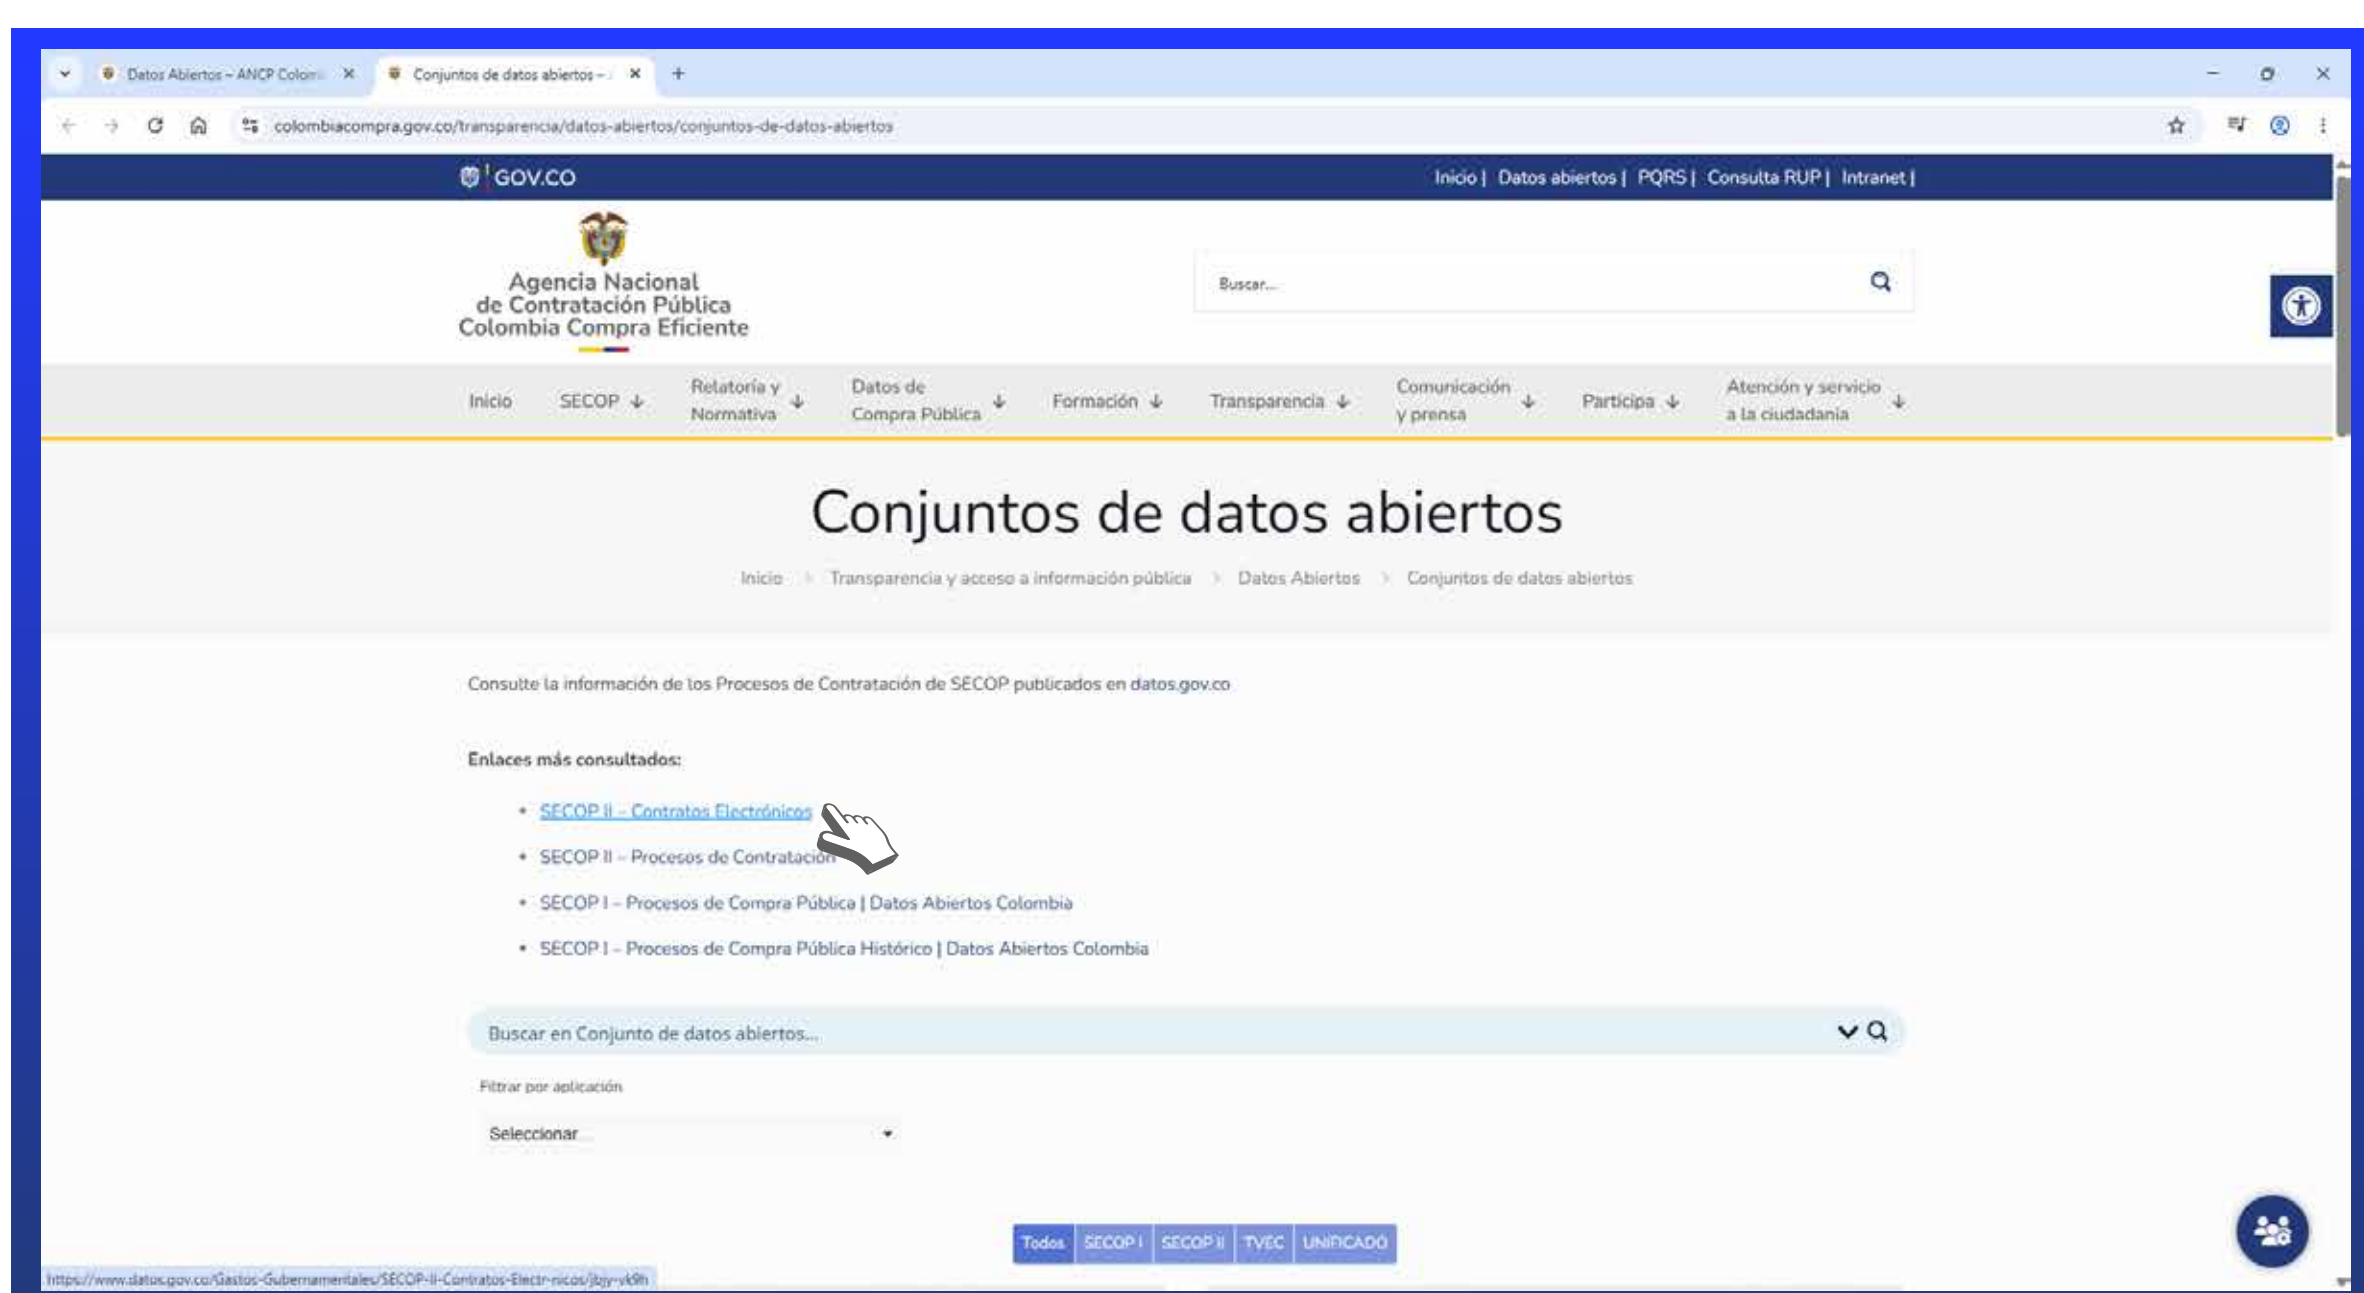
Datos Abiertos – ANCP Colom ×
Conjuntos de datos abiertos – ×
+

colombiacompra.gov.co/transparencia/datos-abiertos/conjuntos-de-datos-abiertos

GOV.CO
Inicio | Datos abiertos | PQRS | Consulta RUP | Intranet |

Agencia Nacional de Contratación Pública Colombia Compra Eficiente

Buscar...

Inicio
SECOP
Relatoría y Normativa
Datos de Compra Pública
Formación
Transparencia
Comunicación y prensa
Participa
Atención y servicio a la ciudadanía

Conjuntos de datos abiertos

Inicio > Transparencia y acceso a información pública > Datos Abiertos > Conjuntos de datos abiertos

Consulte la información de los Procesos de Contratación de SECOP publicados en datos.gov.co

Enlaces más consultados:

- SECOP II – Contratos Electrónicos
- SECOP II – Procesos de Contratación
- SECOP I – Procesos de Compra Pública | Datos Abiertos Colombia
- SECOP I – Procesos de Compra Pública Histórico | Datos Abiertos Colombia

Buscar en Conjunto de datos abiertos...

Filtrar por aplicación

Seleccionar

Todos | SECOP I | SECOP II | TVEC | UNIFICADO

https://www.datos.gov.co/Gastos-Gubernamentales/SECOP-II-Contratos-Electr-nicos/jbjy-vk9h